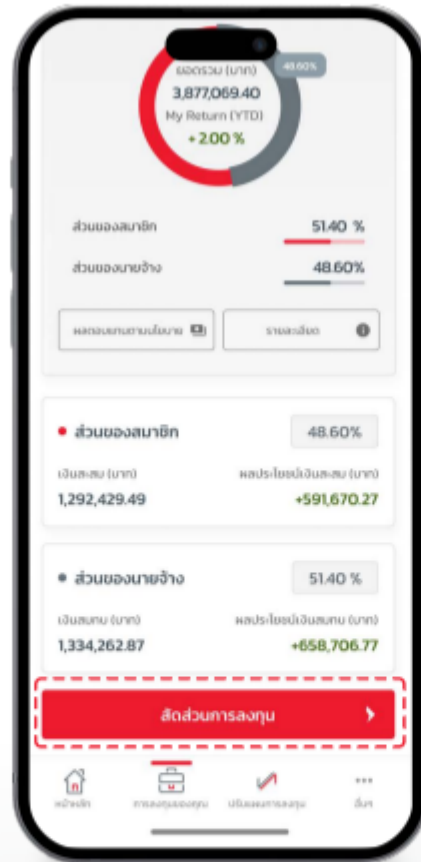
ยอดรวม (บาท)
3,877,069.40
My Return (YTD)
+ 2.00 %

48.60%

ส่วนของสมาชิก 51.40 %
ส่วนของนายจ้าง 48.60%

ผลตอบแทนตามนโยบาย
รายละเอียด

• ส่วนของสมาชิก 48.60%
เงินสะสม (บาท) 1,292,429.49
ผลประโยชน์เงินสะสม (บาท) +591,670.27

• ส่วนของนายจ้าง 51.40 %
เงินสมทบ (บาท) 1,334,262.87
ผลประโยชน์เงินสมทบ (บาท) +658,706.77

สัดส่วนการลงทุน

หน้าหลัก
การลงทุนของคุณ
ปรับแผนการลงทุน
อื่นๆ